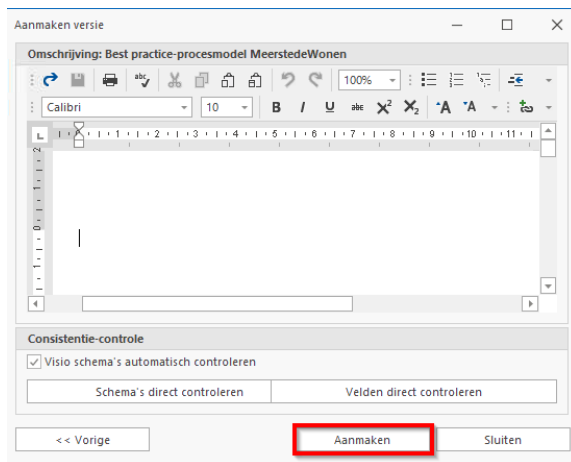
Aanmaken versie

Omschrijving: Best practice-procesmodel MeerstedeWonen

100%

Calibri

10

B I U abc $X^2$ $X_2$

Consistentie-controle

Visio schema's automatisch controleren

Schema's direct controleren

Velden direct controleren

<< Vorige

Aanmaken

Sluiten